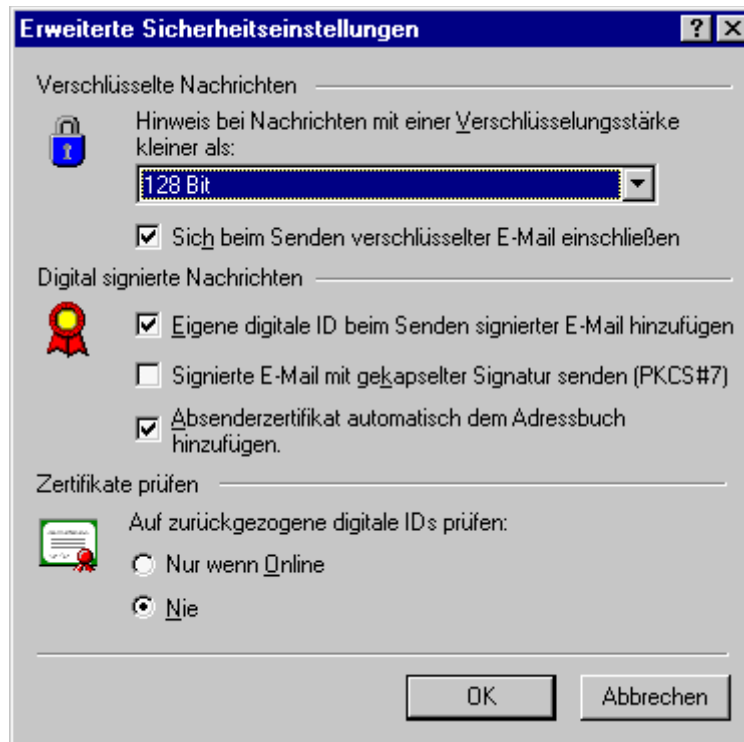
Erweiterte Sicherheitseinstellungen

?

Verschlüsselte Nachrichten

Hinweis bei Nachrichten mit einer Verschlüsselungsstärke kleiner als:

128 Bit

Sich beim Senden verschlüsselter E-Mail einschließen

Digital signierte Nachrichten

Eigene digitale ID beim Senden signierter E-Mail hinzufügen

Signierte E-Mail mit gekapselter Signatur senden (PKCS#7)

Absenderzertifikat automatisch dem Adressbuch hinzufügen.

Zertifikate prüfen

Auf zurückgezogene digitale IDs prüfen:

Nur wenn Online

Nie

OK

Abbrechen